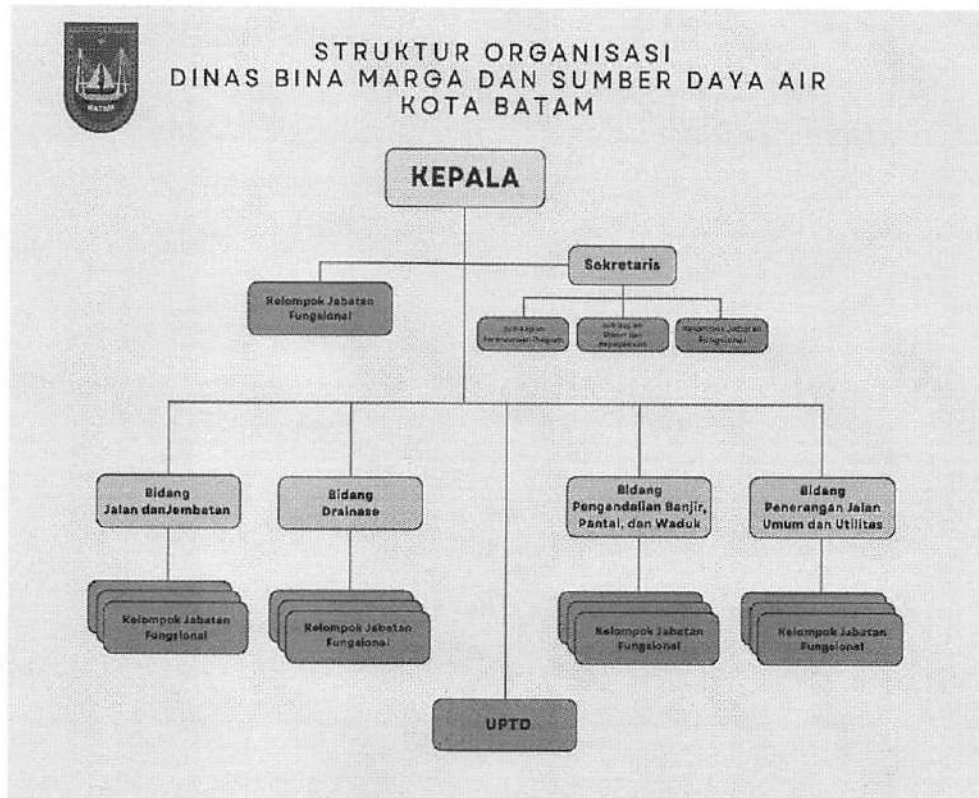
BATAM

STRUKTUR ORGANISASI
DINAS BINA MARGA DAN SUMBER DAYA AIR
KOTA BATAM

KEPALA

Sekretaris

Kelompok Jabatan Fungsional

Sub Bagian Perencanaan Program

Sub Bagian Umum dan Kepegawaian

Kelompok Jabatan Fungsional

Bidang Jalan danJembatan

Bidang Drainase

Bidang Pengendalian Banjir, Pantai, dan Waduk

Bidang Penerangan Jalan Umum dan Utilitas

Kelompok Jabatan Fungsional

Kelompok Jabatan Fungsional

Kelompok Jabatan Fungsional

Kelompok Jabatan Fungsional

UPTD